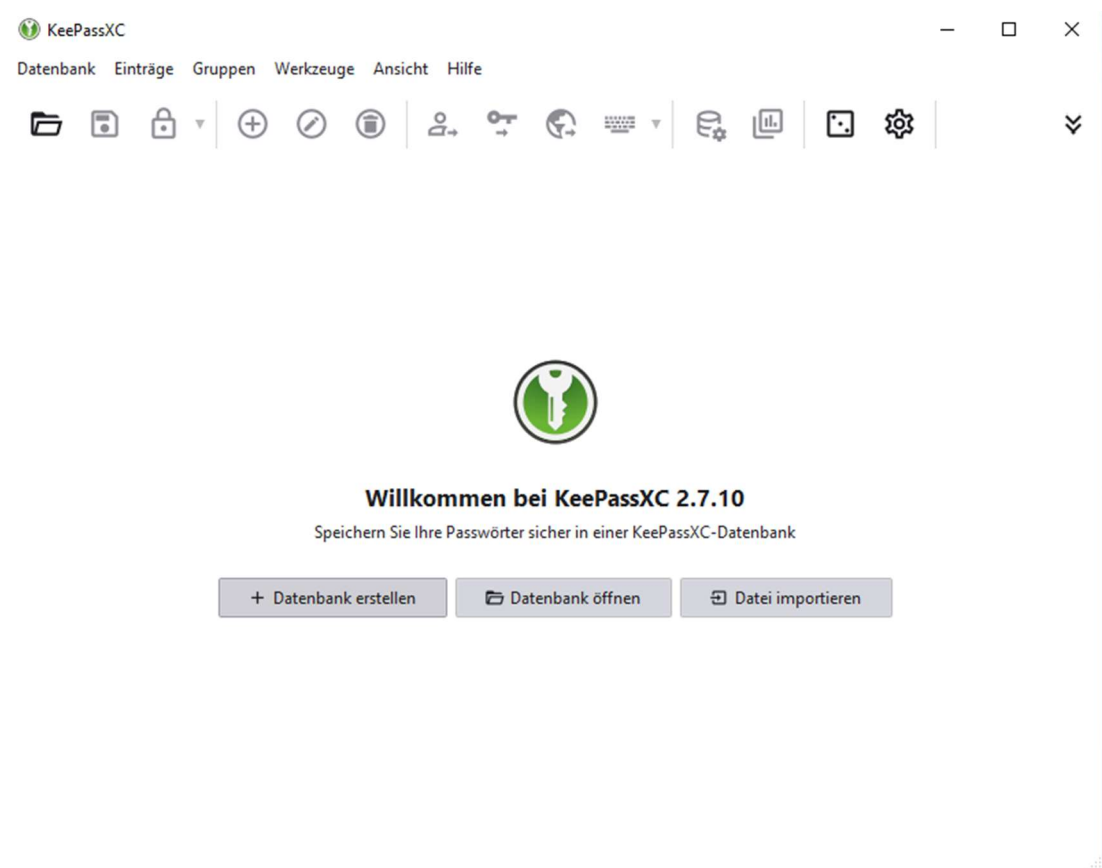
KeePassXC

Datenbank Einträge Gruppen Werkzeuge Ansicht Hilfe

Willkommen bei KeePassXC 2.7.10

Speichern Sie Ihre Passwörter sicher in einer KeePassXC-Datenbank

+ Datenbank erstellen

Datenbank öffnen

Datei importieren